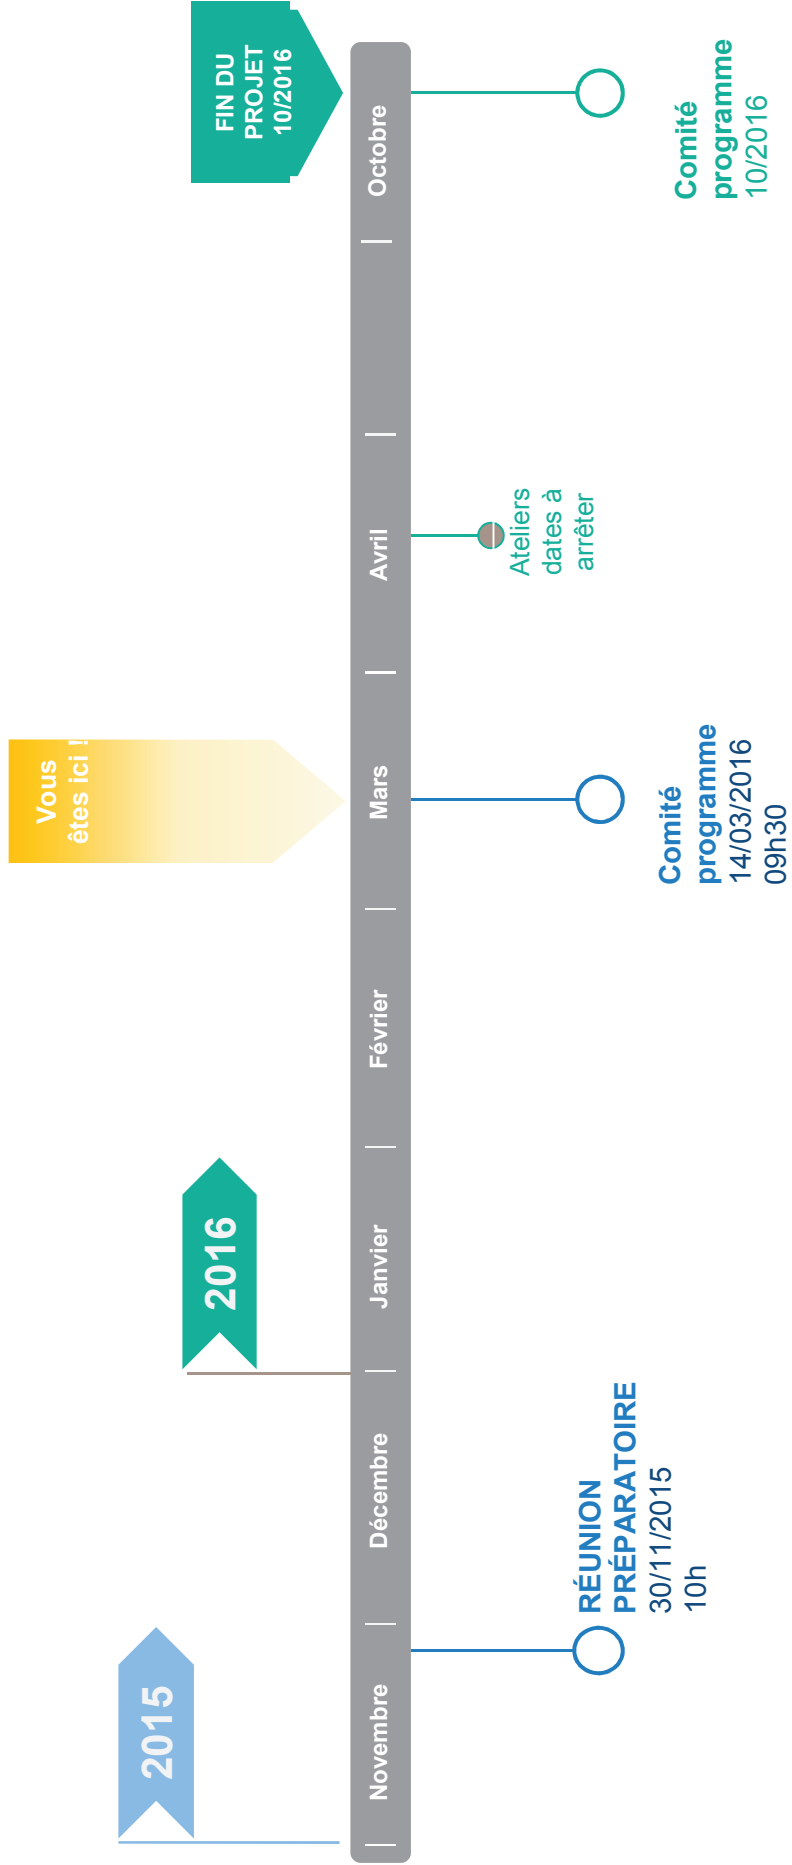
2015

Novembre

Décembre

Janvier

2016

Février

Mars

Vous êtes ici !

Avril

Octobre

FIN DU PROJET 10/2016

RÉUNION PRÉPARATOIRE 30/11/2015 10h

Comité programme 14/03/2016 09h30

Ateliers dates à arrêter

Comité programme 10/2016